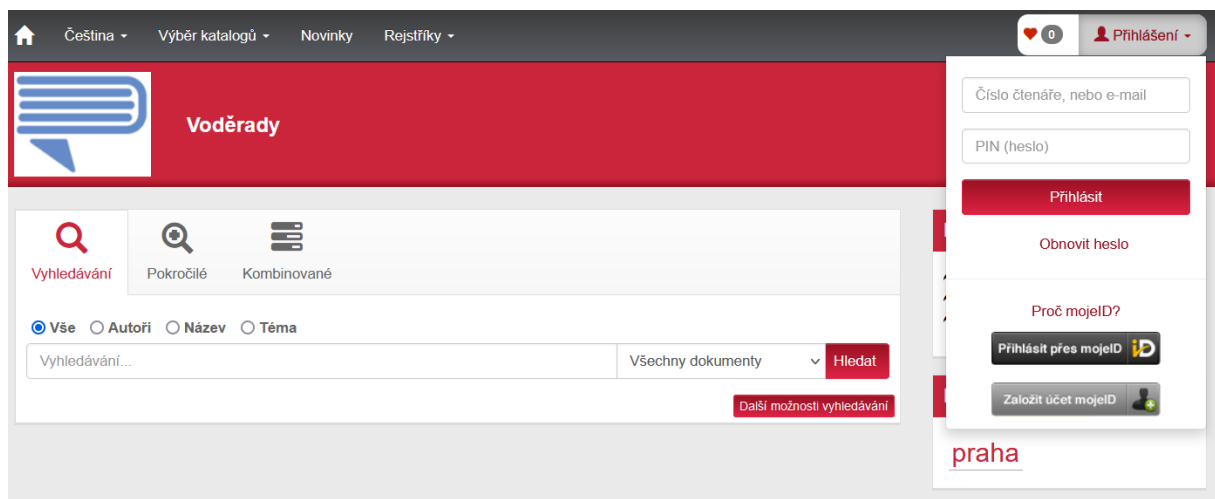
Čeština ▾ Výběr katalogů ▾ Novinky Rejstříky ▾

0 Přihlášení ▾

Voděrady

Číslo čtenáře, nebo e-mail

PIN (heslo)

Přihlásit

Obnovit heslo

Proč mojeID?

Přihlásit přes mojeID

Založit účet mojeID

Vyhledávání Pokročilé Kombinované

Vše Autoři Název Téma

Vyhledávání...

Všechny dokumenty

Hledat

Další možnosti vyhledávání

praha